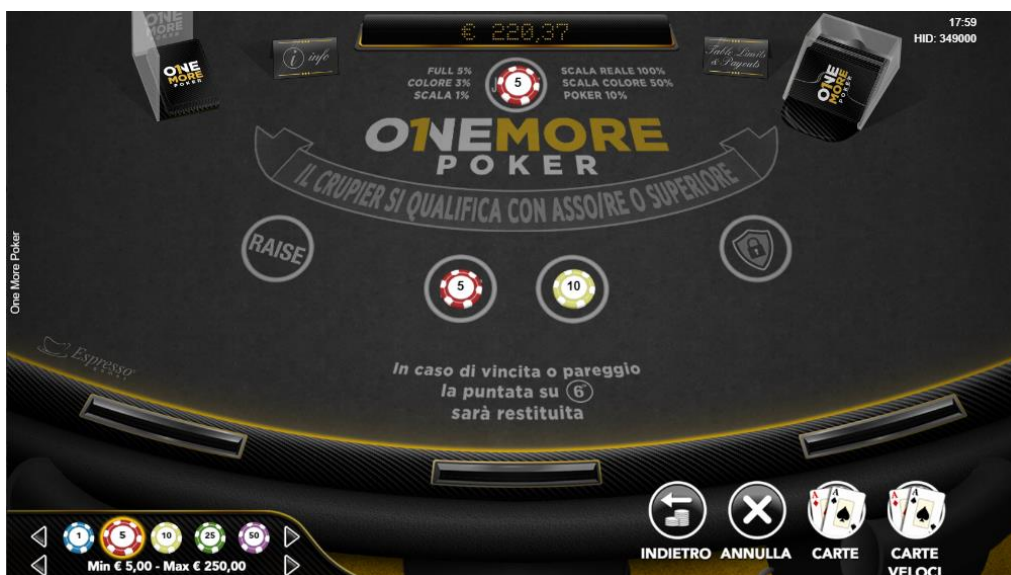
€ 220,37

17:59
HID: 349000

ONE MORE POKER

info

Table Limits & Payouts

ONE MORE POKER

FULL 5%
COLORE 3%
SCALA 1%

5

SCALA REALE 100%
SCALA COLORE 50%
POKER 10%

ONEMORE
POKER

IL CRUPIER SI QUALIFICA CON ASSO/RE O SUPERIORE

RAISE

5

10

One More Poker

Espresso

In caso di vincita o pareggio
la puntata su 6
sarà restituita

1 5 10 25 50

Min € 5,00 - Max € 250,00

INDIETRO ANNULLA CARTE CARTE VELOCI